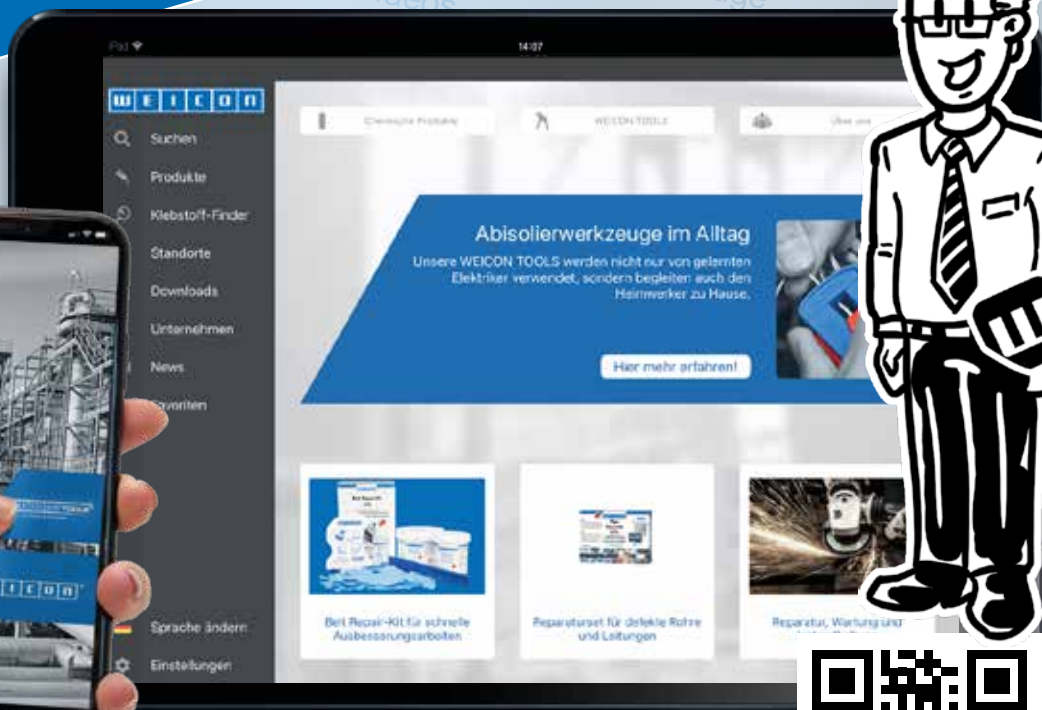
iPad
14:07
WEICON
Suchen
Produkte
Klebstoff-Finder
Standorte
Downloads
Unternehmen
News
Favoriten
Sprache ändern
Einstellungen
Chemische Produkte
WEICON TOOLS
Über uns
Abisolierwerkzeuge im Alltag
Unsere WEICON TOOLS werden nicht nur von gelernten Elektriker verwendet, sondern begleiten auch den Heimwerker zu Hause.
Hier mehr erfahren!
Belt Repair-Kit für schnelle Ausbesserungsarbeiten
Reparaturset für defekte Rohre und Leitungen
Reparatur, Wartung und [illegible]
WEICON